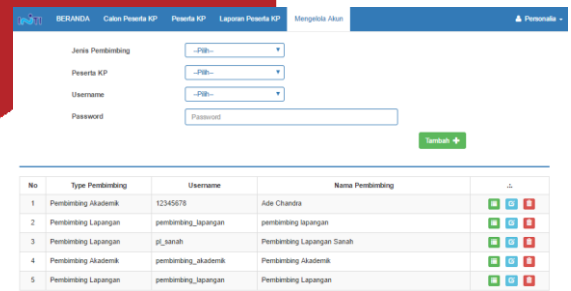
BERANDA Calon Peserta KP Peserta KP Laporan Peserta KP Mengelola Akun Personalia

Jenis Pembimbing --Pilih--

Peserta KP --Pilih--

Username --Pilih--

Password Password

Tambah

| No | Type Pembimbing | Username | Nama Pembimbing | |
|---|---|---|---|---|
| 1 | Pembimbing Akademik | 12345678 | Ade Chandra | |
| 2 | Pembimbing Lapangan | pembimbing_lapangan | pembimbing lapangan | |
| 3 | Pembimbing Lapangan | pl_sanah | Pembimbing Lapangan Sanah | |
| 4 | Pembimbing Akademik | pembimbing_akademik | Pembimbing Akademik | |
| 5 | Pembimbing Lapangan | pembimbing_lapangan | Pembimbing Lapangan | |